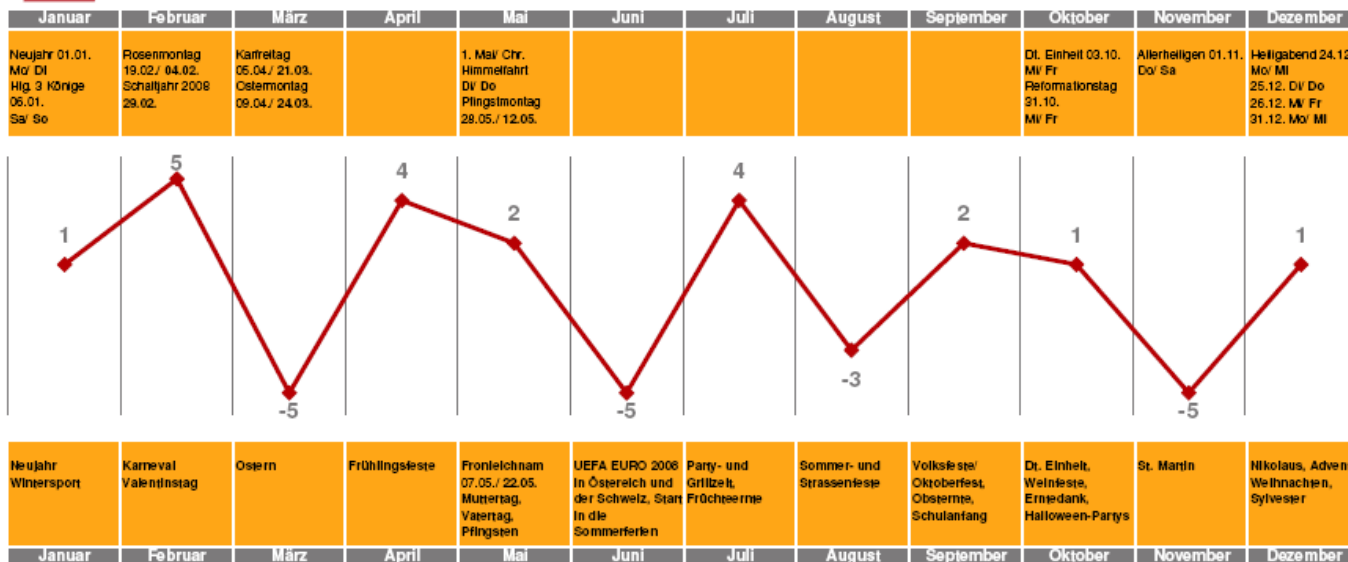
| Januar | Februar | März | April | Mai | Juni | Juli | August | September | Oktober | November | Dezember |
|---|---|---|---|---|---|---|---|---|---|---|---|
| Neujahr 01.01. Mo/ Di Hlg. 3 Könige 06.01. Sa/ So | Rosenmontag 19.02./ 04.02. Schaltjahr 2008 29.02. | Karfreitag 06.04./ 21.03. Ostermontag 09.04./ 24.03. | | 1. Mai/ Chr. Himmelfahrt Di/ Do Pfingstmontag 28.05./ 12.05. | | | | | Dt. Einheit 03.10. Mi/ Fr Reformationstag 31.10. Mi/ Fr | Allerheiligen 01.11. Do/ Sa | Heiligabend 24.12 Mo/ Mi 25.12. Di/ Do 26.12. Mi/ Fr 31.12. Mo/ Mi |

1
5
-5
4
2
-5
4
-3
2
1
-5
1

| Neujahr Wintersport | Karneval Valentinstag | Ostern | Frühlingsfeste | Fronleichnam 07.05./ 22.05. Muttertag, Vatertag, Pfingsten | UEFA EURO 2008 in Österreich und der Schweiz, Start in die Sommerferien | Party- und Grillzeit, Früchteernte | Sommer- und Strassenfeste | Volksfeste/ Oktoberfest, Obsternte, Schulanfang | Dt. Einheit, Weinfeste, Erntedank, Halloween-Partys | St. Martin | Nikolaus, Advent, Weihnachten, Sylvester |
|---|---|---|---|---|---|---|---|---|---|---|---|
| Januar | Februar | März | April | Mai | Juni | Juli | August | September | Oktober | November | Dezember |